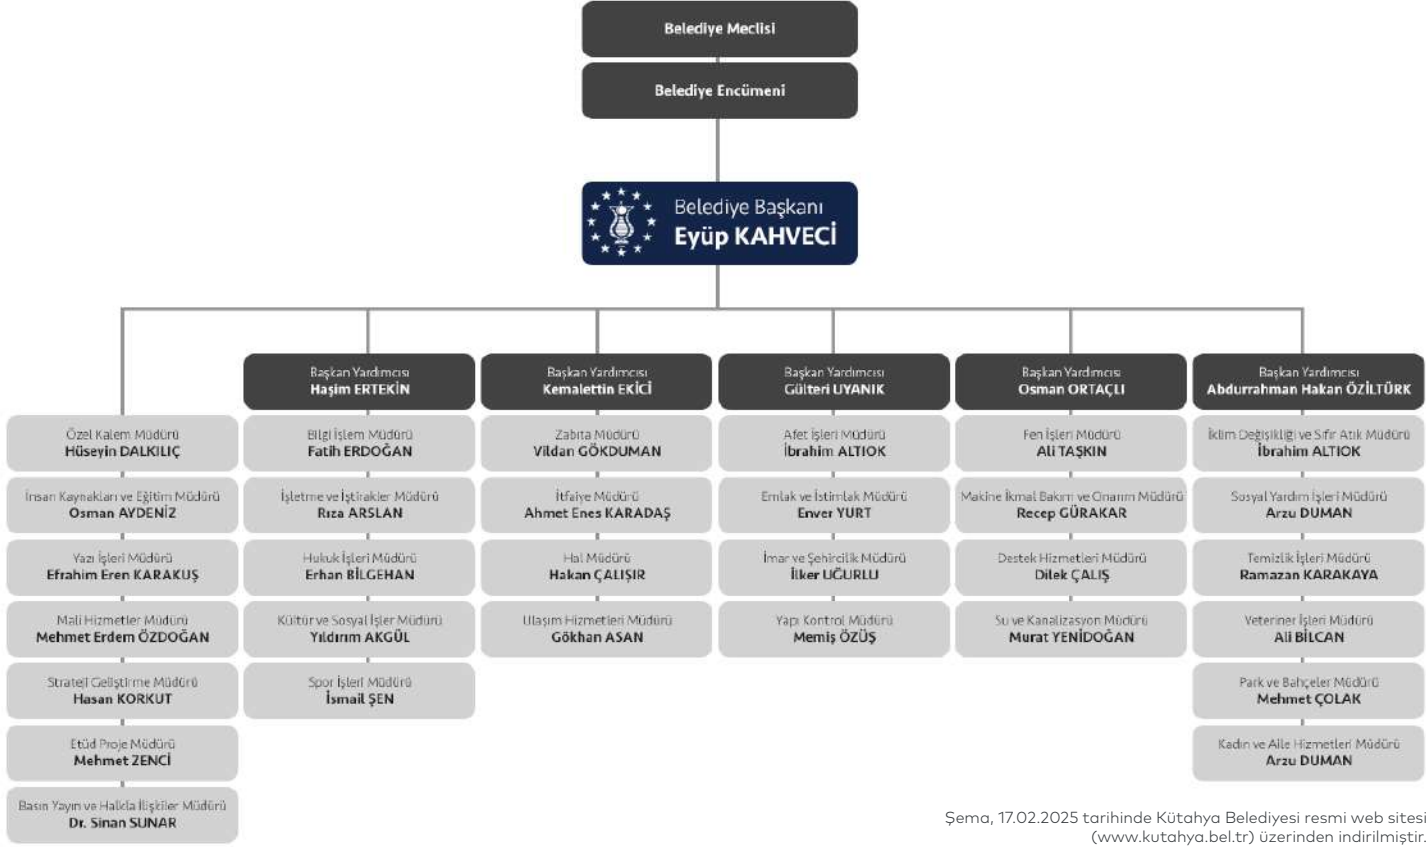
Belediye Meclisi

Belediye Encümeni

Belediye Başkanı
Eyüp KAHVECİ

Özel Kalem Müdürü
Hüseyin DALKILIÇ

İnsan Kaynakları ve Eğitim Müdürü
Osman AYDENİZ

Yazı İşleri Müdürü
Efrahim Eren KARAKUŞ

Mali Hizmetler Müdürü
Mehmet Erdem ÖZDOĞAN

Strateji Geliştirme Müdürü
Hasan KORKUT

Etüd Proje Müdürü
Mehmet ZENCİ

Basın Yayın ve Halkla İlişkiler Müdürü
Dr. Sinan SUNAR

Başkan Yardımcısı
Haşim ERTEKİN

Bilgi İşlem Müdürü
Fatih ERDOĞAN

İşletme ve İştirakler Müdürü
Rıza ARSLAN

Hukuk İşleri Müdürü
Erhan BİLGEHAN

Kültür ve Sosyal İşler Müdürü
Yıldırım AKGÜL

Spor İşleri Müdürü
İsmail ŞEN

Başkan Yardımcısı
Kemalettin EKİCİ

Zabıta Müdürü
Vildan GÖKDUMAN

İtfaiye Müdürü
Ahmet Enes KARADAŞ

Hal Müdürü
Hakan ÇALIŞIR

Ulaşım Hizmetleri Müdürü
Gökhan ASAN

Başkan Yardımcısı
Gülteri UYANIK

Afet İşleri Müdürü
İbrahim ALTIOK

Emlak ve İstimlak Müdürü
Enver YURT

İmar ve Şehircilik Müdürü
İlker UĞURLU

Yapı Kontrol Müdürü
Memiş ÖZÜŞ

Başkan Yardımcısı
Osman ORTAÇLI

Fen İşleri Müdürü
Ali TAŞKIN

Makine İkmal Bakım ve Onarım Müdürü
Recep GÜRAKAR

Destek Hizmetleri Müdürü
Dilek ÇALIŞ

Su ve Kanalizasyon Müdürü
Murat YENİDOĞAN

Başkan Yardımcısı
Abdurrahman Hakan ÖZİLTÜRK

İklim Değişikliği ve Sıfır Atık Müdürü
İbrahim ALTIOK

Sosyal Yardım İşleri Müdürü
Arzu DUMAN

Temizlik İşleri Müdürü
Ramazan KARAKAYA

Veteriner İşleri Müdürü
Ali BİLCAN

Park ve Bahçeler Müdürü
Mehmet ÇOLAK

Kadın ve Aile Hizmetleri Müdürü
Arzu DUMAN

Şema, 17.02.2025 tarihinde Kütahya Belediyesi resmi web sitesi (www.kutahya.bel.tr) üzerinden indirilmiştir.